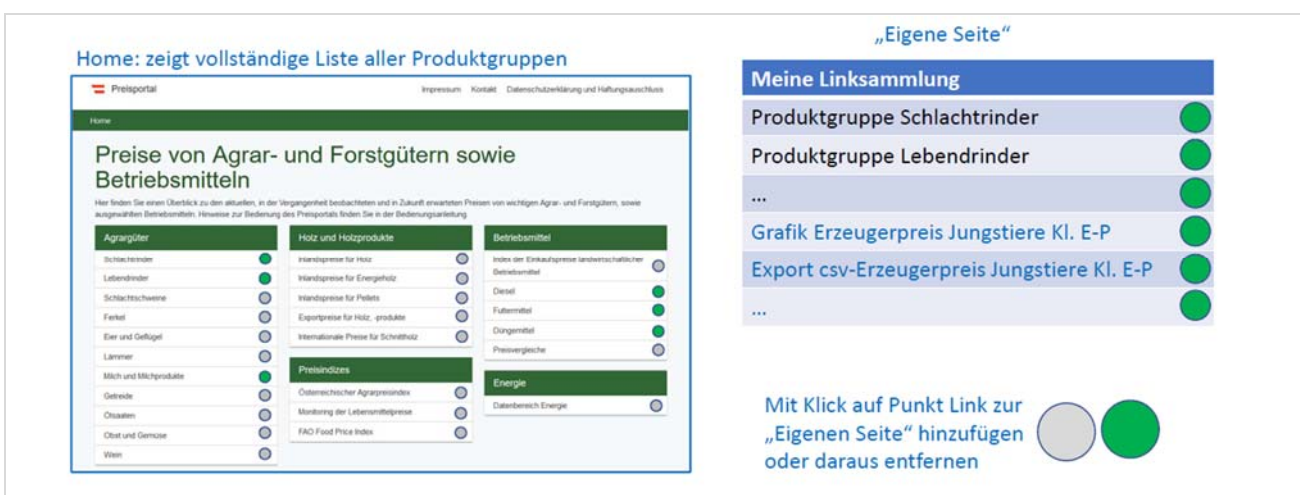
Home: zeigt vollständige Liste aller Produktgruppen

Preisportal

Impressum Kontakt Datenschutzerklärung und Haftungsausschluss

Home

Preise von Agrar- und Forstgütern sowie Betriebsmitteln

Hier finden Sie einen Überblick zu den aktuellen, in der Vergangenheit beobachteten und in Zukunft erwarteten Preisen von wichtigen Agrar- und Forstgütern, sowie ausgewählten Betriebsmitteln. Hinweise zur Bedienung des Preisportals finden Sie in der Bedienungsanleitung

Agrargüter
Schlachtrinder
Lebendrinder
Schlachtschweine
Ferkel
Eier und Geflügel
Lämmer
Milch und Milchprodukte
Getreide
Ölsaaten
Obst und Gemüse
Wein

Holz und Holzprodukte
Inlandspreise für Holz
Inlandspreise für Energieholz
Inlandspreise für Pellets
Exportpreise für Holz, -produkte
Internationale Preise für Schnittholz

Preisindizes
Österreichischer Agrarpreisindex
Monitoring der Lebensmittelpreise
FAO Food Price Index

Betriebsmittel
Index der Einkaufspreise landwirtschaftlicher Betriebsmittel
Diesel
Futtermittel
Düngemittel
Preisvergleiche

Energie
Datenbereich Energie

„Eigene Seite“

| Meine Linksammlung |
|---|
| Produktgruppe Schlachtrinder |
| Produktgruppe Lebendrinder |
| ... |
| Grafik Erzeugerpreis Jungstiere Kl. E-P |
| Export csv-Erzeugerpreis Jungstiere Kl. E-P |
| ... |

Mit Klick auf Punkt Link zur „Eigenen Seite“ hinzufügen oder daraus entfernen